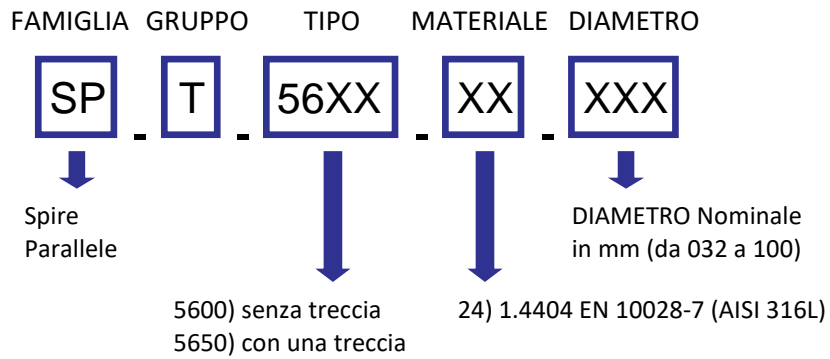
FAMIGLIA GRUPPO TIPO MATERIALE DIAMETRO

SP - T - 56XX - XX - XXX

Spire Parallele

DIAMETRO Nominale in mm (da 032 a 100)

5600) senza treccia
5650) con una treccia

24) 1.4404 EN 10028-7 (AISI 316L)